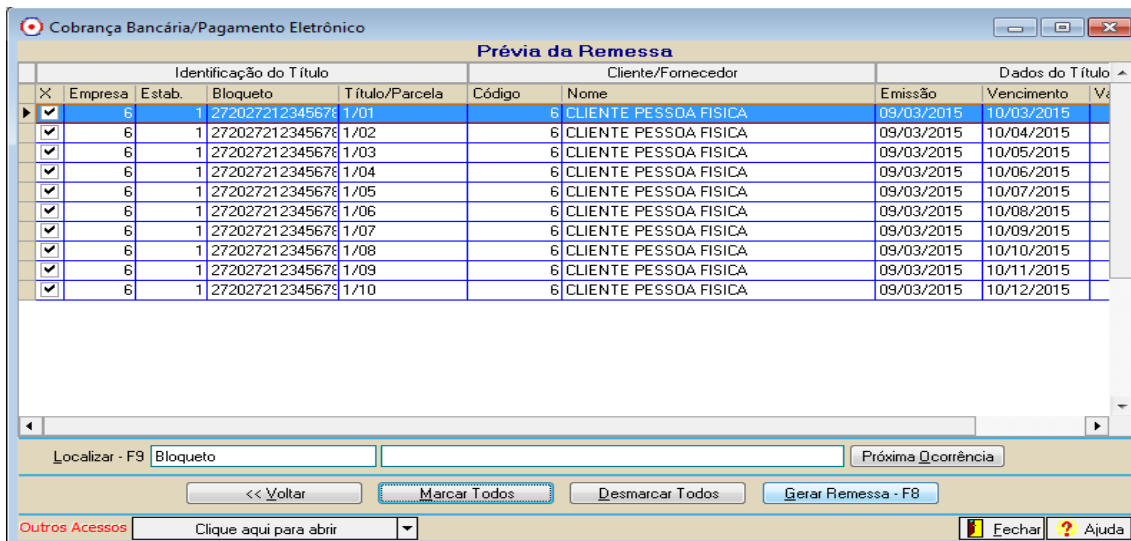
Cobrança Bancária/Pagamento Eletrônico

Prévia da Remessa

| Identificação do Título | | | | Cliente/Fornecedor | | Dados do Título | | |
|---|---|---|---|---|---|---|---|---|
| X | Empresa | Estab. | Bloqueto | Título/Parcela | Código | Nome | Emissão | Vencimento | Va |
| ✔ | 6 | 1 | 27202721234567 | 1/01 | 6 | CLIENTE PESSOA FISICA | 09/03/2015 | 10/03/2015 | |
| ✔ | 6 | 1 | 27202721234567 | 1/02 | 6 | CLIENTE PESSOA FISICA | 09/03/2015 | 10/04/2015 | |
| ✔ | 6 | 1 | 27202721234567 | 1/03 | 6 | CLIENTE PESSOA FISICA | 09/03/2015 | 10/05/2015 | |
| ✔ | 6 | 1 | 27202721234567 | 1/04 | 6 | CLIENTE PESSOA FISICA | 09/03/2015 | 10/06/2015 | |
| ✔ | 6 | 1 | 27202721234567 | 1/05 | 6 | CLIENTE PESSOA FISICA | 09/03/2015 | 10/07/2015 | |
| ✔ | 6 | 1 | 27202721234567 | 1/06 | 6 | CLIENTE PESSOA FISICA | 09/03/2015 | 10/08/2015 | |
| ✔ | 6 | 1 | 27202721234567 | 1/07 | 6 | CLIENTE PESSOA FISICA | 09/03/2015 | 10/09/2015 | |
| ✔ | 6 | 1 | 27202721234567 | 1/08 | 6 | CLIENTE PESSOA FISICA | 09/03/2015 | 10/10/2015 | |
| ✔ | 6 | 1 | 27202721234567 | 1/09 | 6 | CLIENTE PESSOA FISICA | 09/03/2015 | 10/11/2015 | |
| ✔ | 6 | 1 | 27202721234567 | 1/10 | 6 | CLIENTE PESSOA FISICA | 09/03/2015 | 10/12/2015 | |

Localizar - F9 Bloqueto

Próxima Ocorrência

<< Voltar Marcar Todos Desmarcar Todos Gerar Remessa - F8

Outros Acessos Clique aqui para abrir

Fechar Ajuda